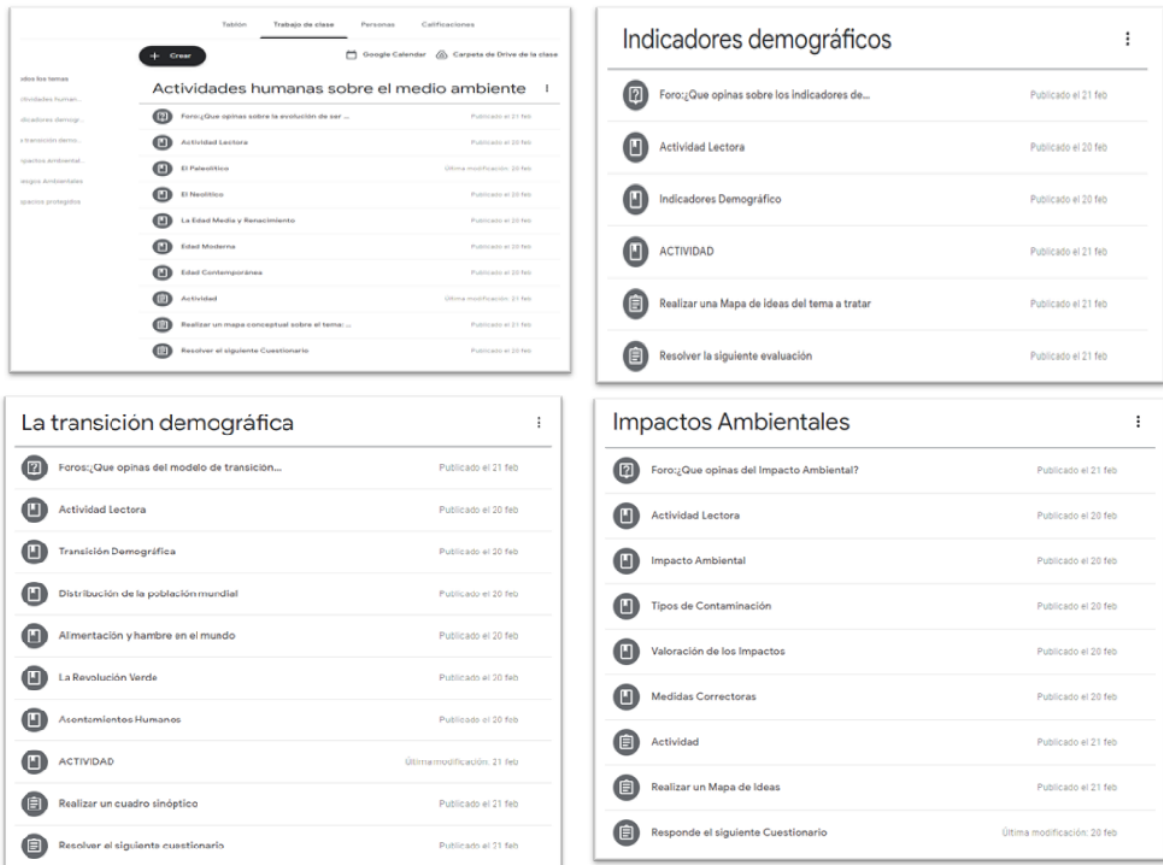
Tablón Trabajo de clase Personas Calificaciones

+ Crear

Google Calendar Carpeta de Drive de la clase

odos los temas
ctividades human...
dicadores demogr...
a transición demo...
mpactos Ambiental...
iesgos Ambientales
spacios protegidos

Actividades humanas sobre el medio ambiente

Foro:¿Que opinas sobre la evolución del ser ... Publicado el 21 feb
Actividad Lectora Publicado el 20 feb
El Paleolítico Última modificación: 20 feb
El Neolítico Publicado el 20 feb
La Edad Media y Renacimiento Publicado el 20 feb
Edad Moderna Publicado el 20 feb
Edad Contemporánea Publicado el 20 feb
Actividad Última modificación: 21 feb
Realizar un mapa conceptual sobre el tema: ... Publicado el 21 feb
Resolver el siguiente Cuestionario Publicado el 20 feb

Indicadores demográficos

Foro:¿Que opinas sobre los indicadores de... Publicado el 21 feb
Actividad Lectora Publicado el 20 feb
Indicadores Demográfico Publicado el 20 feb
ACTIVIDAD Publicado el 21 feb
Realizar una Mapa de ideas del tema a tratar Publicado el 21 feb
Resolver la siguiente evaluación Publicado el 21 feb

La transición demográfica

Foros:¿Que opinas del modelo de transicion... Publicado el 21 feb
Actividad Lectora Publicado el 20 feb
Transición Demográfica Publicado el 20 feb
Distribución de la población mundial Publicado el 20 feb
Alimentación y hambre en el mundo Publicado el 20 feb
La Revolución Verde Publicado el 30 feb
Asentamientos Humanos Publicado el 20 feb
ACTIVIDAD Última modificación: 21 feb
Realizar un cuadro sinóptico Publicado el 21 feb
Resolver el siguiente cuestionario Publicado el 21 feb

Impactos Ambientales

Foro:¿Que opinas del Impacto Ambiental? Publicado el 21 feb
Actividad Lectora Publicado el 20 feb
Impacto Ambiental Publicado el 20 feb
Tipos de Contaminación Publicado el 20 feb
Valoración de los Impactos Publicado el 20 feb
Medidas Correctoras Publicado el 20 feb
Actividad Publicado el 21 feb
Realizar un Mapa de Ideas Publicado el 21 feb
Responde el siguiente Cuestionario Última modificación: 20 feb